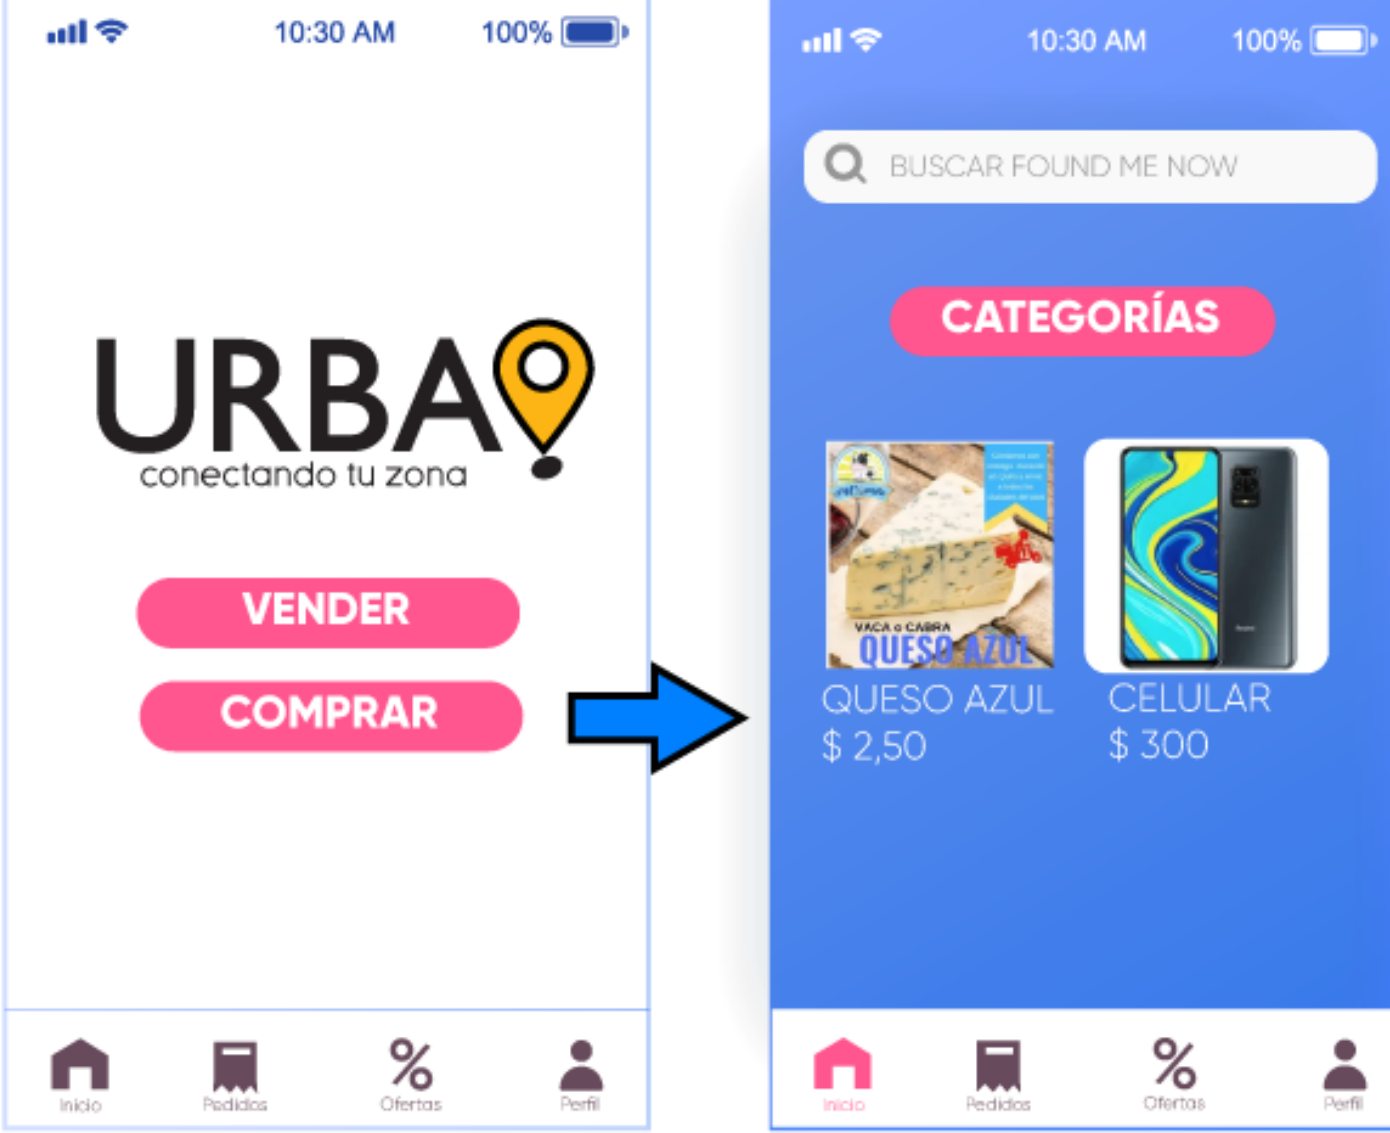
10:30 AM 100%

URBA
conectando tu zona

VENDER

COMPRAR

Inicio Pedidos Ofertas Perfil

10:30 AM 100%

BUSCAR FOUND ME NOW

CATEGORÍAS

VACA o CABRA
QUESO AZUL

QUESO AZUL
$ 2,50

CELULAR
$ 300

Inicio Pedidos Ofertas Perfil